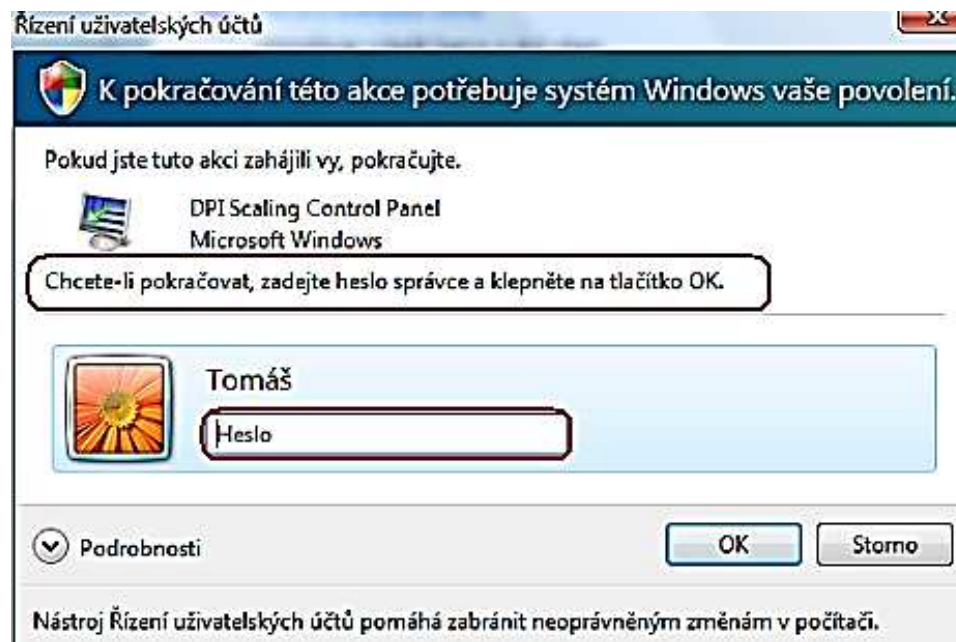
Řízení uživatelských účtů

K pokračování této akce potřebuje systém Windows vaše povolení.

Pokud jste tuto akci zahájili vy, pokračujte.

DPI Scaling Control Panel
Microsoft Windows

Chcete-li pokračovat, zadejte heslo správce a klepněte na tlačítko OK.

Tomáš

Heslo

Podrobnosti

OK

Storno

Nástroj Řízení uživatelských účtů pomáhá zabránit neoprávněným změnám v počítači.